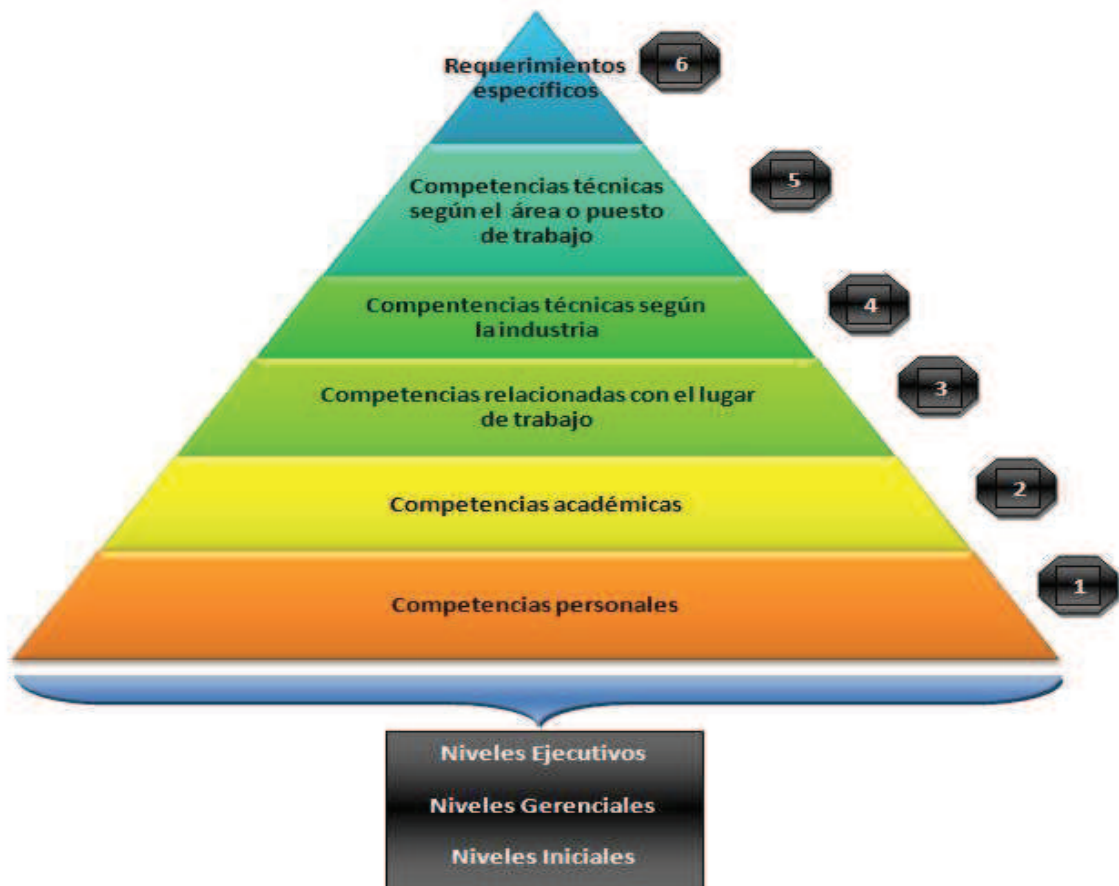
Requerimientos específicos

6

Competencias técnicas según el área o puesto de trabajo

5

Compentencias técnicas según la industria

4

Competencias relacionadas con el lugar de trabajo

3

Competencias académicas

2

Competencias personales

1

Niveles Ejecutivos

Niveles Gerenciales

Niveles Iniciales